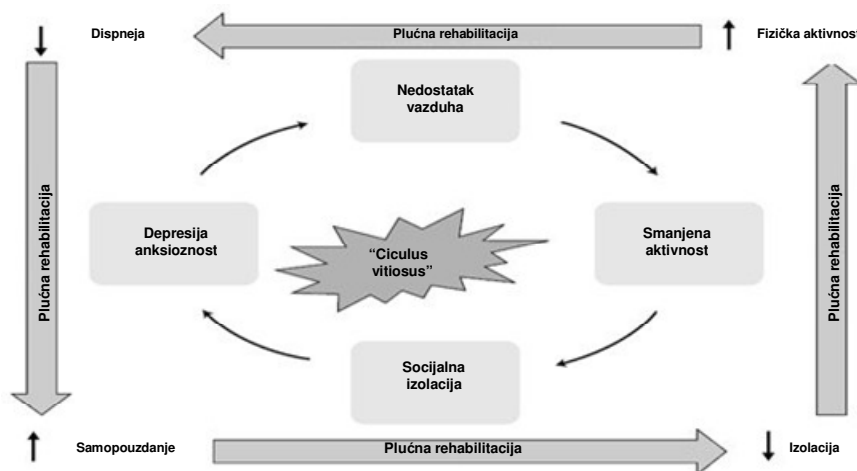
↓ Dispneja

Plućna rehabilitacija

↑ Fizička aktivnost

Plućna rehabilitacija

Nedostatak vazduha

Depresija anksioznost

"Ciculus vitiosus"

Smanjena aktivnost

Plućna rehabilitacija

Socijalna izolacija

↑ Samopouzdanje

Plućna rehabilitacija

↓ Izolacija